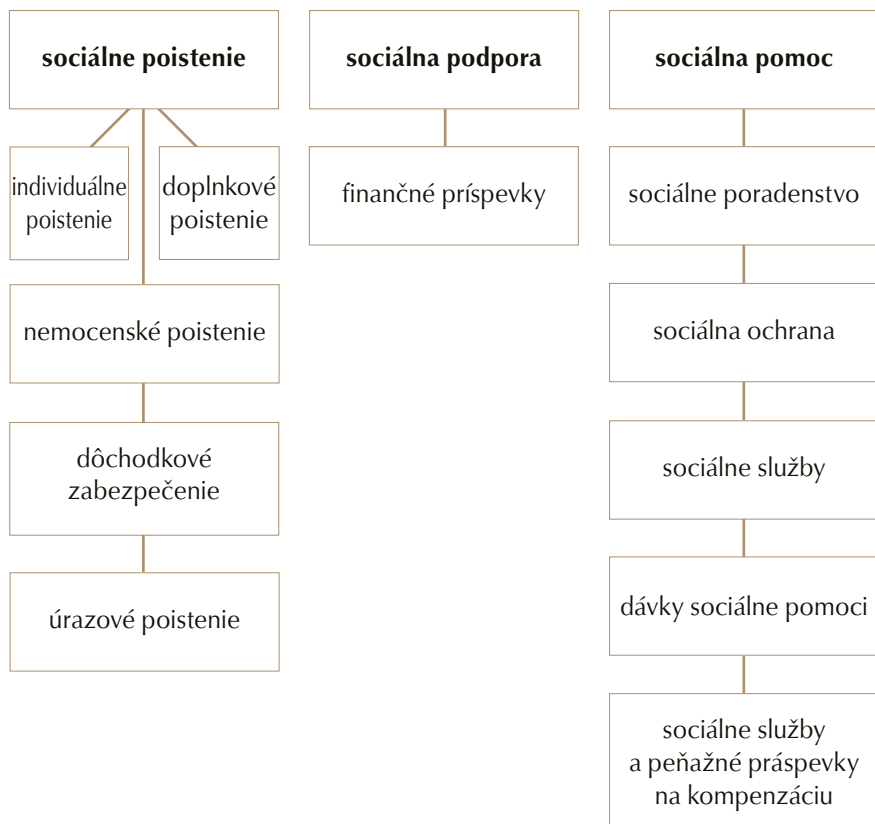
sociálne poistenie

individuálne poistenie

doplnkové poistenie

nemocenské poistenie

dôchodkové zabezpečenie

úrazové poistenie

sociálna podpora

finančné príspevky

sociálna pomoc

sociálne poradenstvo

sociálna ochrana

sociálne služby

dávky sociálne pomoci

sociálne služby a peňažné práspevky na kompenzáciu